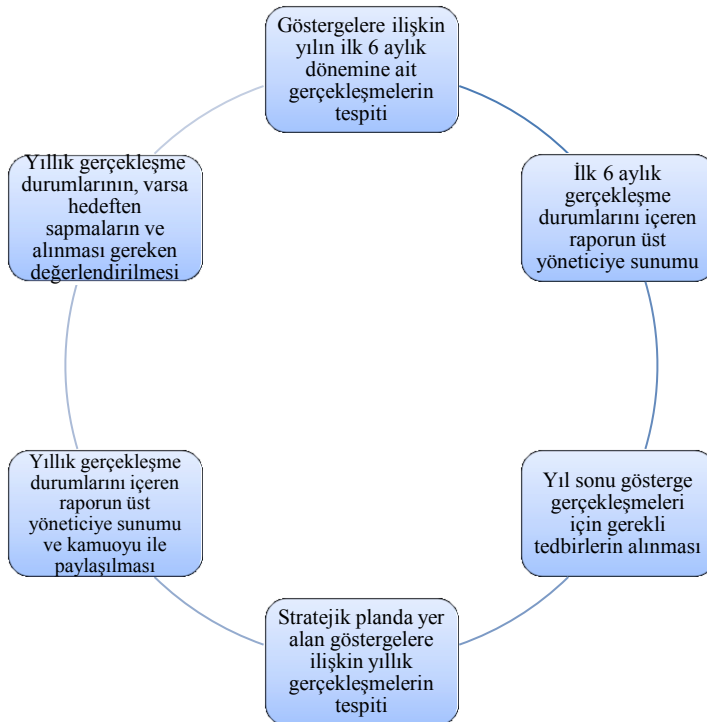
Göstergelere ilişkin yılın ilk 6 aylık dönemine ait gerçekleşmelerin tespiti

İlk 6 aylık gerçekleşme durumlarını içeren raporun üst yöneticiye sunumu

Yıl sonu gösterge gerçekleşmeleri için gerekli tedbirlerin alınması

Stratejik planda yer alan göstergelere ilişkin yıllık gerçekleşmelerin tespiti

Yıllık gerçekleşme durumlarını içeren raporun üst yöneticiye sunumu ve kamuoyu ile paylaşılması

Yıllık gerçekleşme durumlarının, varsa hedeften sapmaların ve alınması gereken değerlendirilmesi